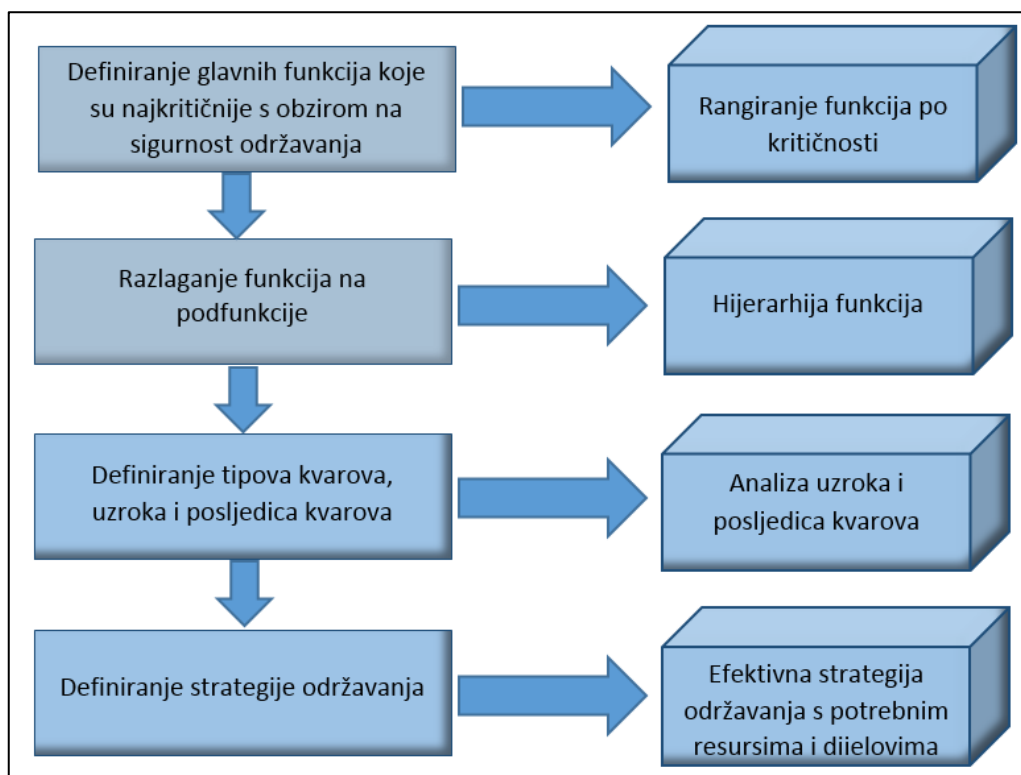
Definiranje glavnih funkcija koje su najkritičnije s obzirom na sigurnost održavanja

Rangiranje funkcija po kritičnosti

Razlaganje funkcija na podfunkcije

Hijerarhija funkcija

Definiranje tipova kvarova, uzroka i posljedica kvarova

Analiza uzroka i posljedica kvarova

Definiranje strategije održavanja

Efektivna strategija održavanja s potrebnim resursima i diielovima